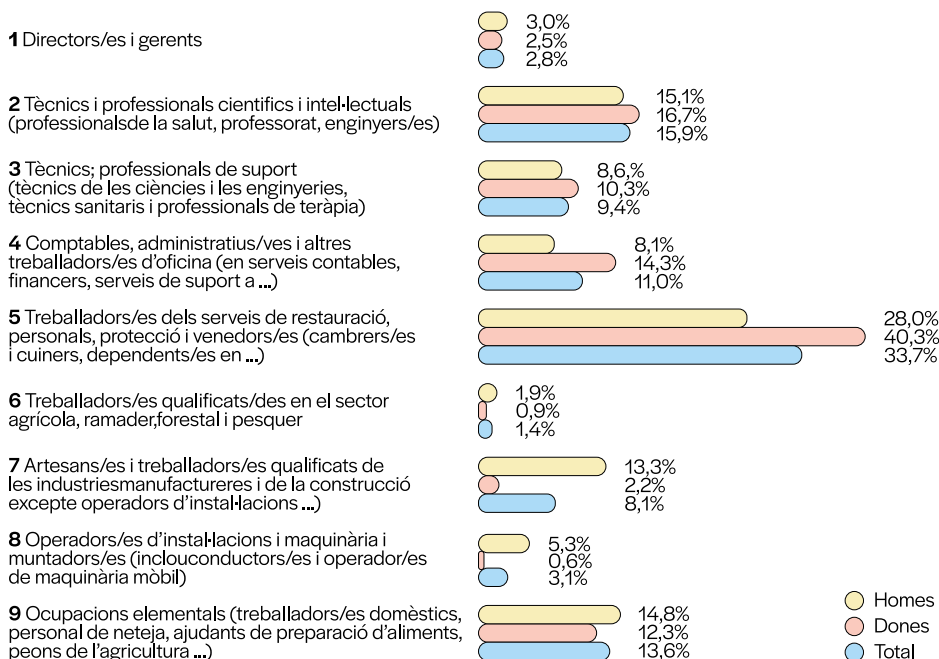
**1** Directors/es i gerents

3,0%
2,5%
2,8%

**2** Tècnics i professionals científics i intel·lectuals (professionalsde la salut, professorat, enginyers/es)

15,1%
16,7%
15,9%

**3** Tècnics; professionals de suport (tècnics de les ciències i les enginyeries, tècnics sanitaris i professionals de teràpia)

8,6,%
10,3%
9,4%

**4** Comptables, administratius/ves i altres treballadors/es d'oficina (en serveis contables, financers, serveis de suport a ...)

8,1%
14,3%
11,0%

**5** Treballadors/es dels serveis de restauració, personals, protecció i venedors/es (cambrers/es i cuiners, dependents/es en ...)

28,0%
40,3%
33,7%

**6** Treballadors/es qualificats/des en el sector agrícola, ramader,forestal i pesquer

1,9%
0,9%
1,4%

**7** Artesans/es i treballadors/es qualificats de les industriesmanufactureres i de la construcció excepte operadors d'instal·lacions ...)

13,3%
2,2%
8,1%

**8** Operadors/es d'instal·lacions i maquinària i muntadors/es (inclouconductors/es i operador/es de maquinària mòbil)

5,3%
0,6%
3,1%

**9** Ocupacions elementals (treballadors/es domèstics, personal de neteja, ajudants de preparació d'aliments, peons de l'agricultura ...)

14,8%
12,3%
13,6%

Homes
Dones
Total